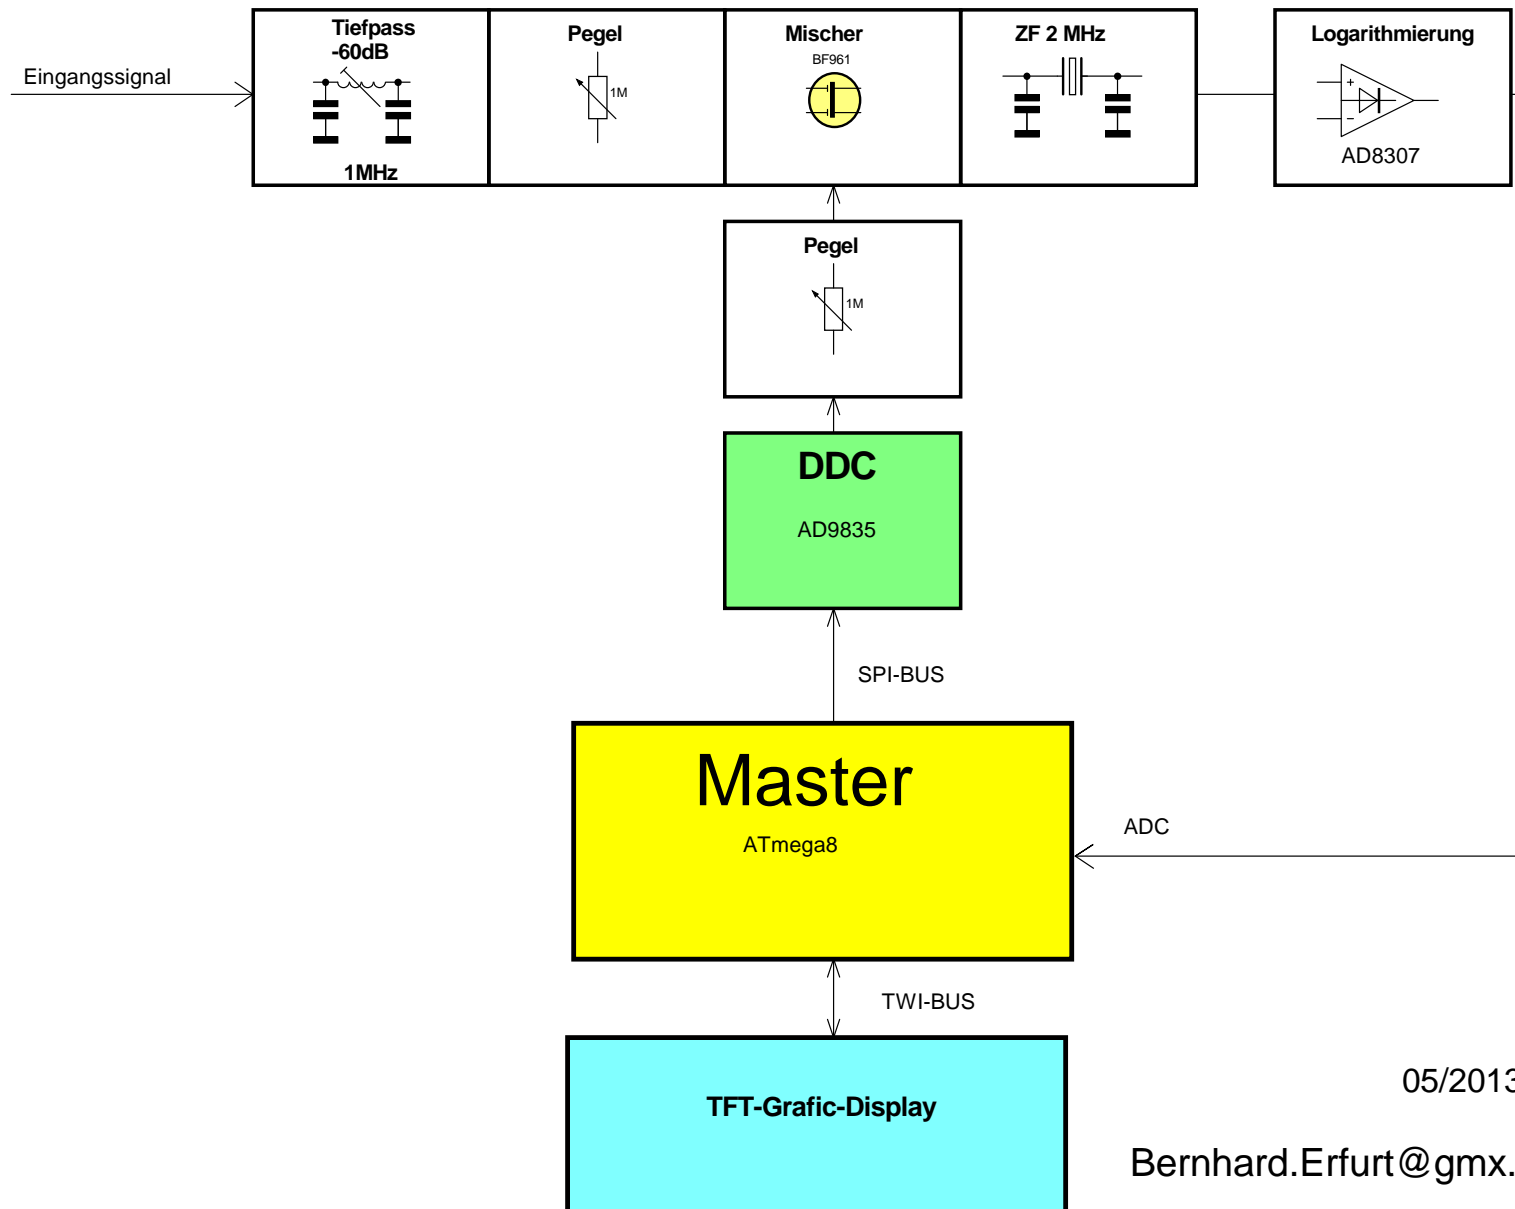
Eingangssignal

Tiefpass
-60dB

1MHz

Pegel

1M

Mischer

BF961

ZF 2 MHz

Logarithmierung

+

-

AD8307

Pegel

1M

DDC

AD9835

SPI-BUS

Master

ATmega8

ADC

TWI-BUS

TFT-Grafic-Display

05/201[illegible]

Bernhard.Erfurt@gmx.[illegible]